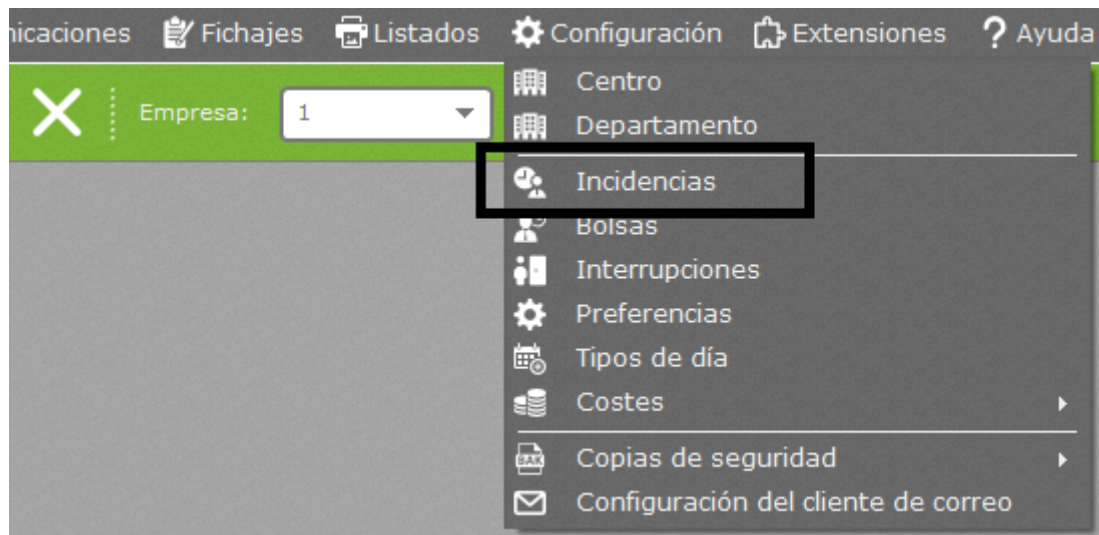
nicaciones Fichajes Listados Configuración Extensiones ? Ayuda

Empresa: 1

Centro
Departamento
Incidencias
Bolsas
Interrupciones
Preferencias
Tipos de día
Costes
Copias de seguridad
Configuración del cliente de correo